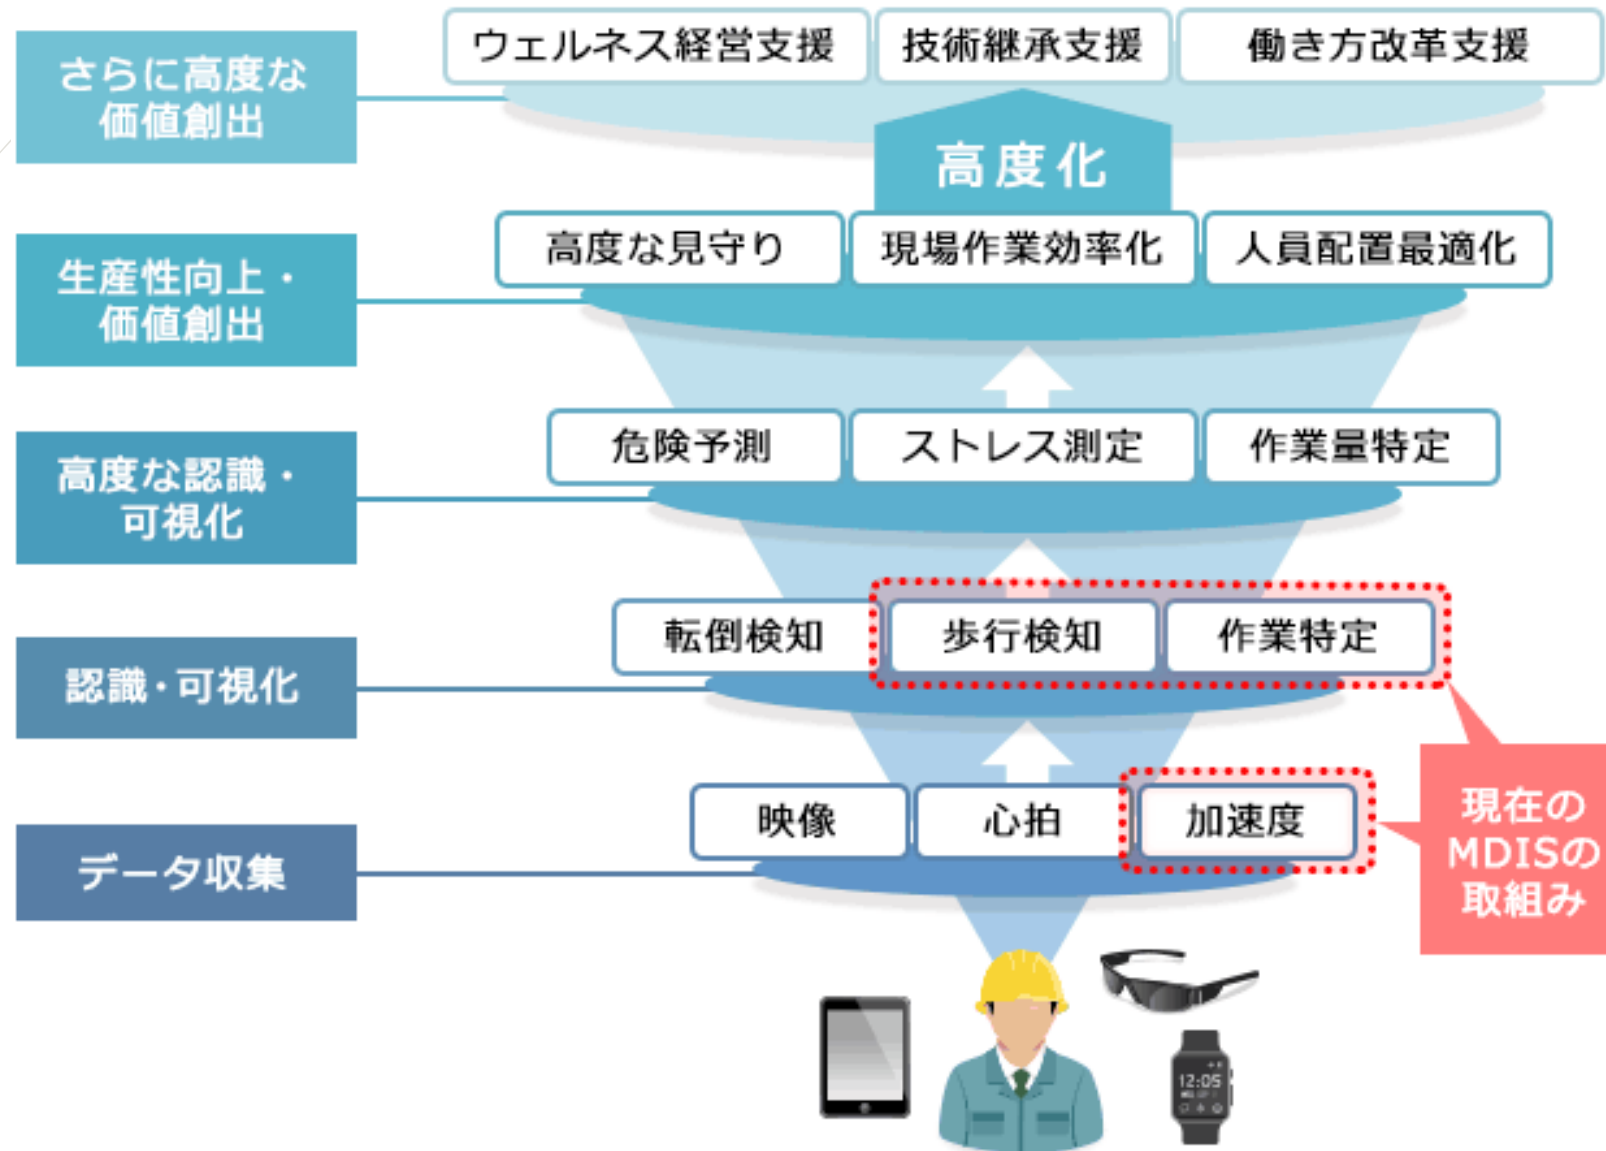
さらに高度な価値創出

ウェルネス経営支援
技術継承支援
働き方改革支援

高度化

生産性向上・価値創出

高度な見守り
現場作業効率化
人員配置最適化

高度な認識・可視化

危険予測
ストレス測定
作業量特定

認識・可視化

転倒検知
歩行検知
作業特定

データ収集

映像
心拍
加速度

現在のMDISの取組み

12:05